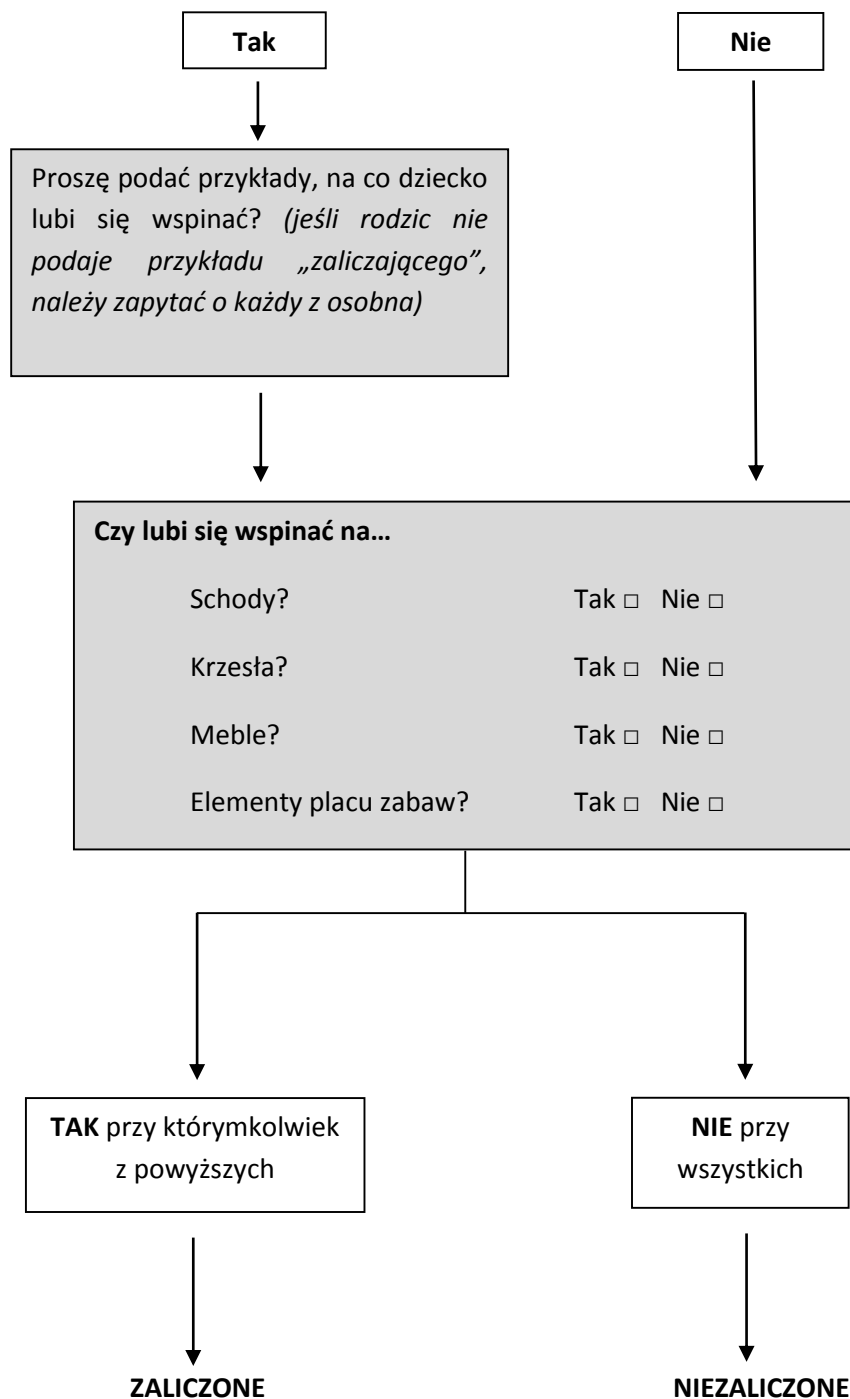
Tak

Nie

Proszę podać przykłady, na co dziecko lubi się wspinać? (jeśli rodzic nie podaje przykładu „zaliczającego", należy zapytać o każdy z osobna)

Czy lubi się wspinać na…

Schody? Tak □ Nie □

Krzesła? Tak □ Nie □

Meble? Tak □ Nie □

Elementy placu zabaw? Tak □ Nie □

TAK przy którymkolwiek z powyższych

NIE przy wszystkich

ZALICZONE

NIEZALICZONE